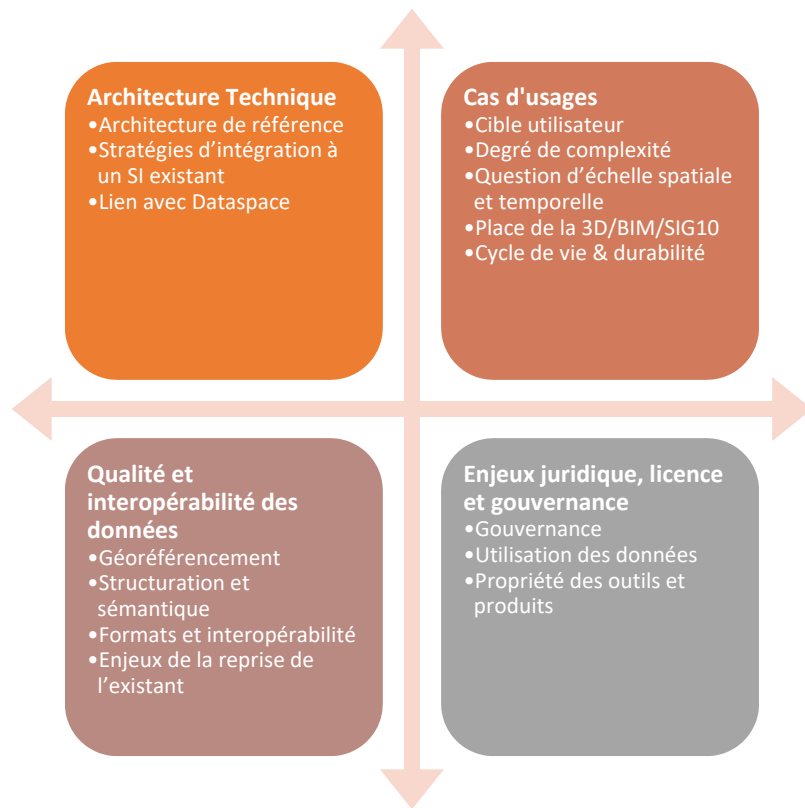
Architecture Technique
•Architecture de référence
•Stratégies d’intégration à un SI existant
•Lien avec Dataspace

Cas d'usages
•Cible utilisateur
•Degré de complexité
•Question d’échelle spatiale et temporelle
•Place de la 3D/BIM/SIG10
•Cycle de vie & durabilité

Qualité et interopérabilité des données
•Géoréférencement
•Structuration et sémantique
•Formats et interopérabilité
•Enjeux de la reprise de l’existant

Enjeux juridique, licence et gouvernance
•Gouvernance
•Utilisation des données
•Propriété des outils et produits